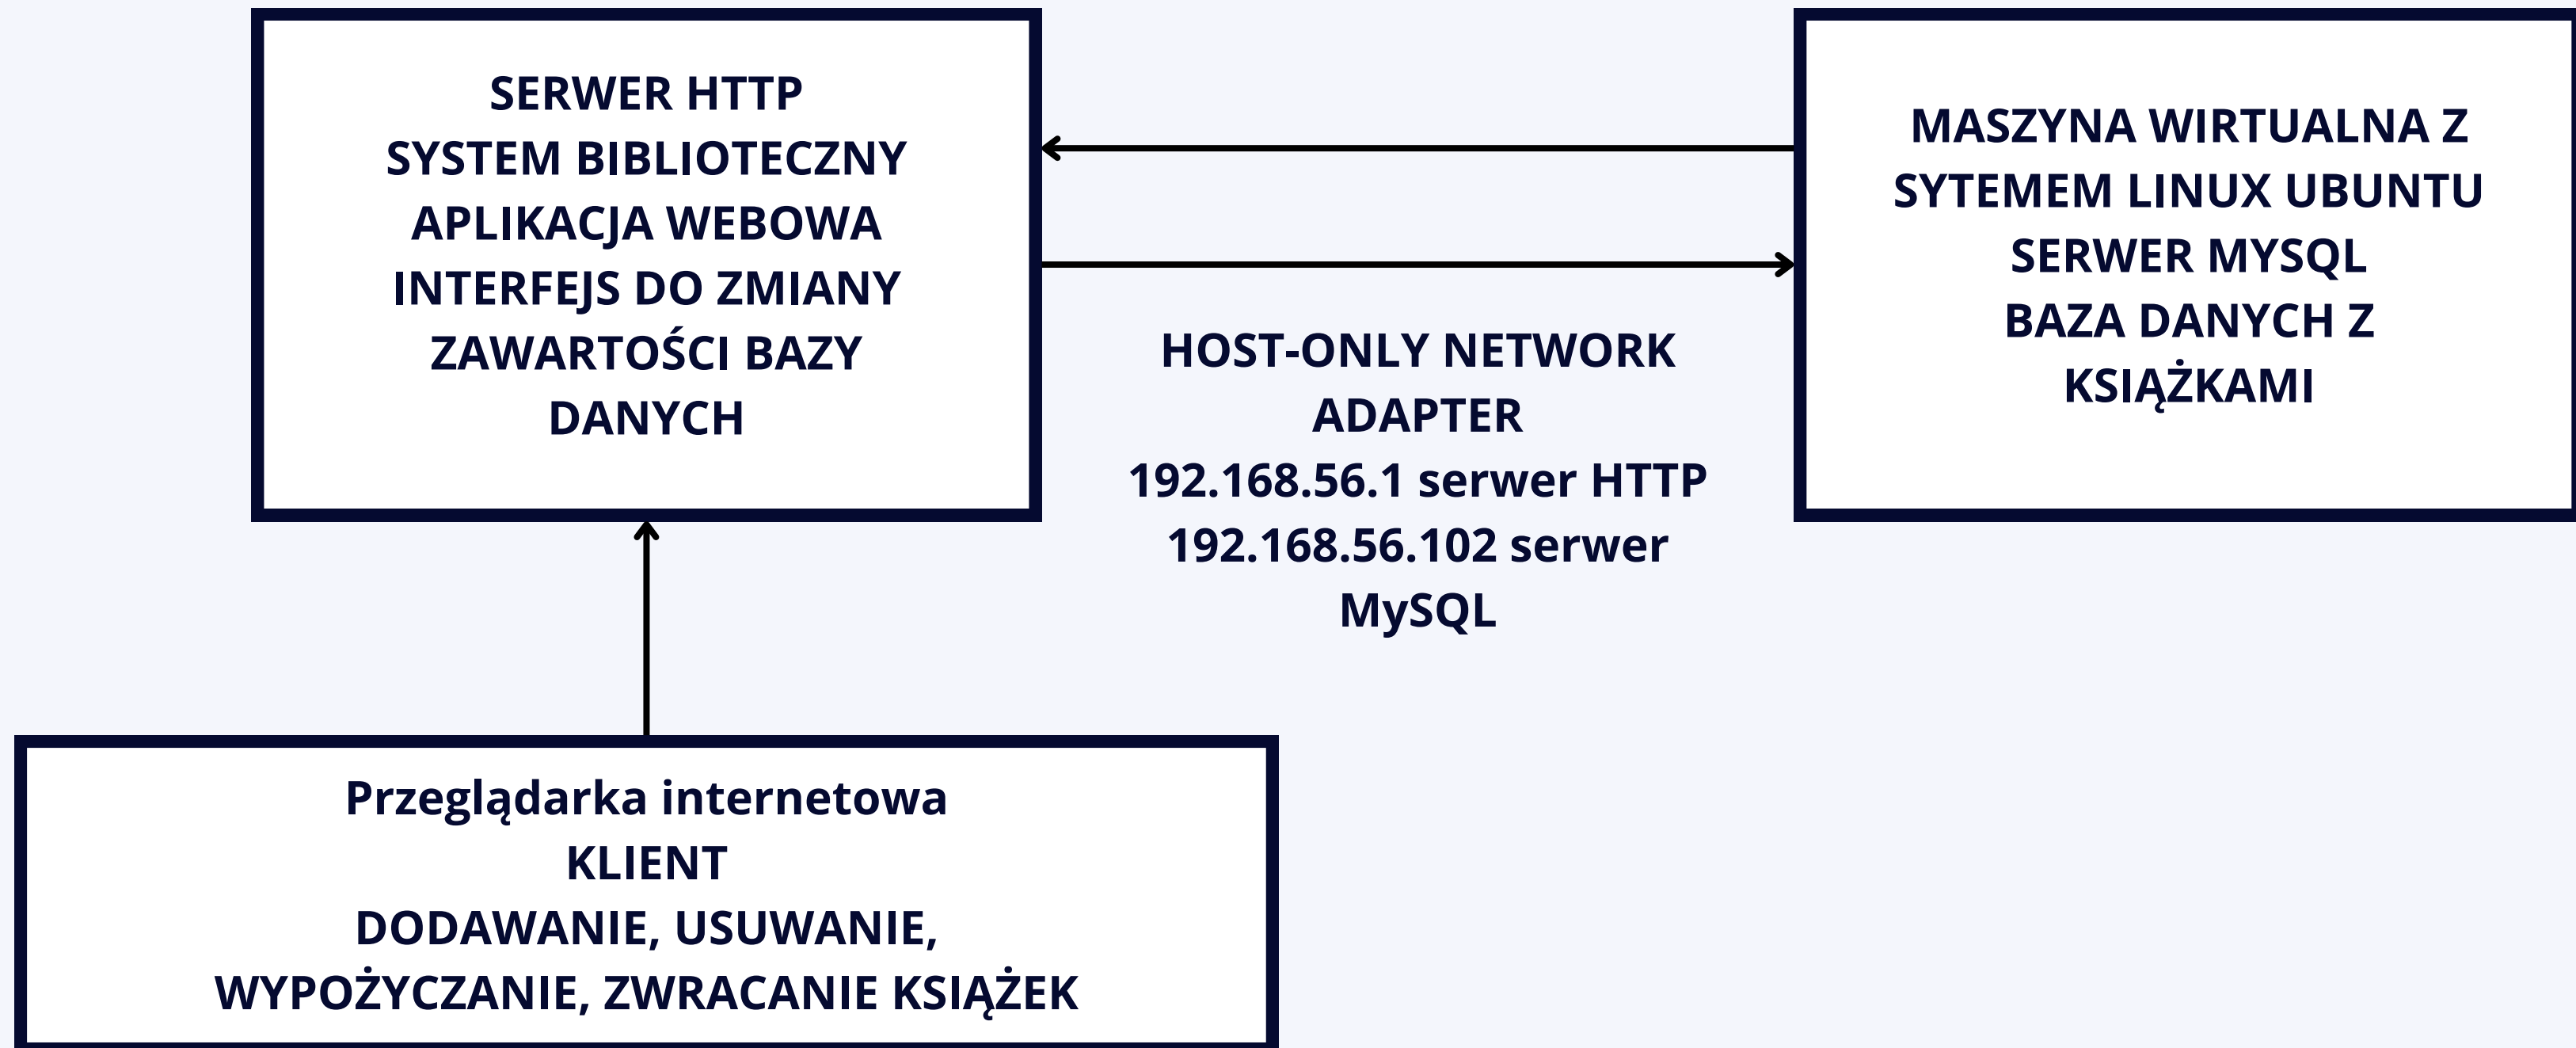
SERWER HTTP
SYSTEM BIBLIOTECZNY
APLIKACJA WEBOWA
INTERFEJS DO ZMIANY ZAWARTOŚCI BAZY DANYCH

MASZYNA WIRTUALNA Z SYTEMEM LINUX UBUNTU
SERWER MYSQL
BAZA DANYCH Z KSIĄŻKAMI

HOST-ONLY NETWORK ADAPTER
192.168.56.1 serwer HTTP
192.168.56.102 serwer MySQL

Przeglądarka internetowa
KLIENT
DODAWANIE, USUWANIE, WYPOŻYCZANIE, ZWRACANIE KSIĄŻEK